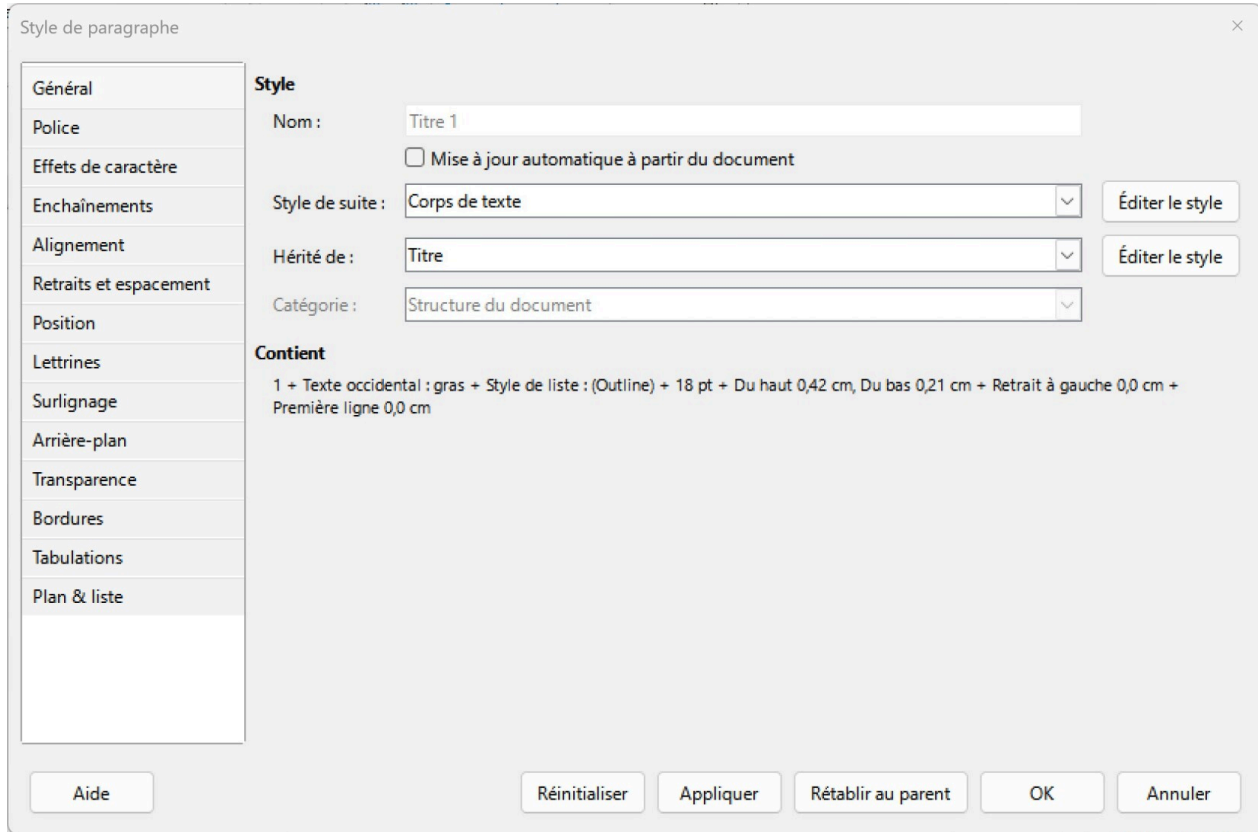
Style de paragraphe

Général
Police
Effets de caractère
Enchaînements
Alignement
Retraits et espacement
Position
Lettrines
Surlignage
Arrière-plan
Transparence
Bordures
Tabulations
Plan & liste

Style

Nom : Titre 1

Mise à jour automatique à partir du document

Style de suite : Corps de texte
Éditer le style

Hérité de : Titre
Éditer le style

Catégorie : Structure du document

Contient

1 + Texte occidental : gras + Style de liste : (Outline) + 18 pt + Du haut 0,42 cm, Du bas 0,21 cm + Retrait à gauche 0,0 cm + Première ligne 0,0 cm

Aide
Réinitialiser
Appliquer
Rétablir au parent
OK
Annuler